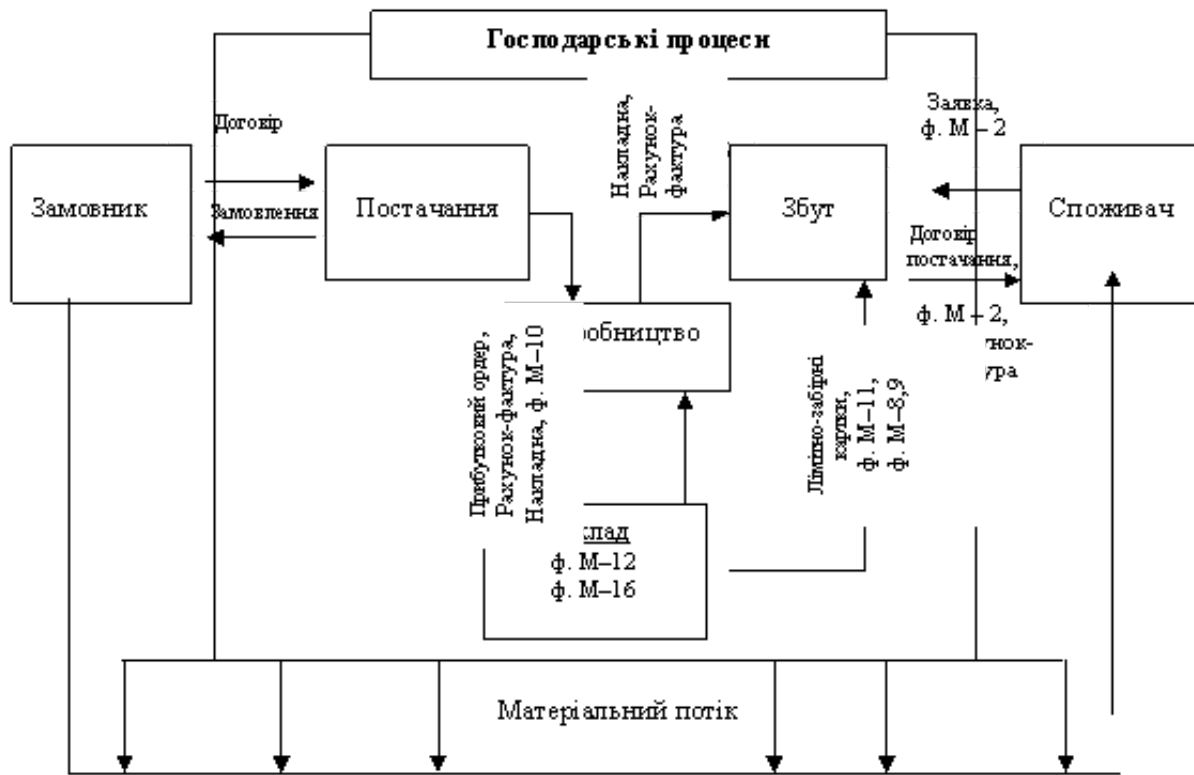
Господарські процеси

Договір

Замовлення

Замовник

Постачання

Накладна, Рахунок-фактура

Збут

Заявка, ф. М – 2

Споживач

Договір постачання,

ф. М – 2, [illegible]нок-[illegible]ура

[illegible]обництво

Прибутковий ордер, Рахунок-фактура, Накладна, ф. М–10

Лімітно-забірні картки, ф. М–11, ф. М–8,9

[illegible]клад
ф. М–12
ф. М–16

Матеріальний потік